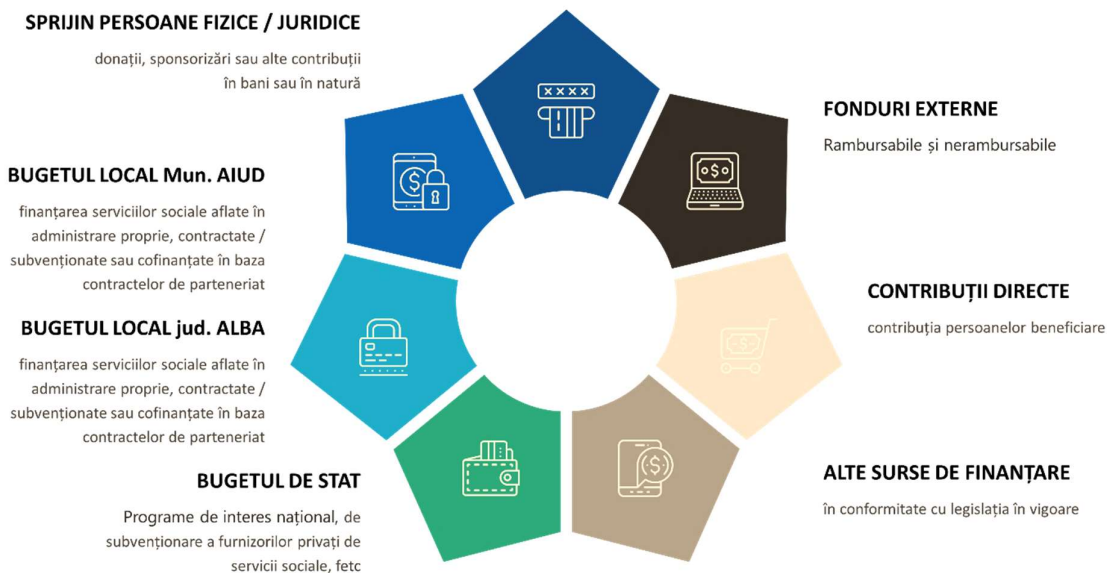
SPRIJIN PERSOANE FIZICE / JURIDICE

donații, sponsorizări sau alte contribuții în bani sau în natură

BUGETUL LOCAL Mun. AIUD

finanțarea serviciilor sociale aflate în administrare proprie, contractate / subvenționate sau cofinanțate în baza contractelor de parteneriat

BUGETUL LOCAL jud. ALBA

finanțarea serviciilor sociale aflate în administrare proprie, contractate / subvenționate sau cofinanțate în baza contractelor de parteneriat

BUGETUL DE STAT

Programe de interes național, de subvenționare a furnizorilor privați de servicii sociale, fetc

FONDURI EXTERNE

Rambursabile și nerambursabile

CONTRIBUȚII DIRECTE

contribuția persoanelor beneficiare

ALTE SURSE DE FINANȚARE

în conformitate cu legislația în vigoare